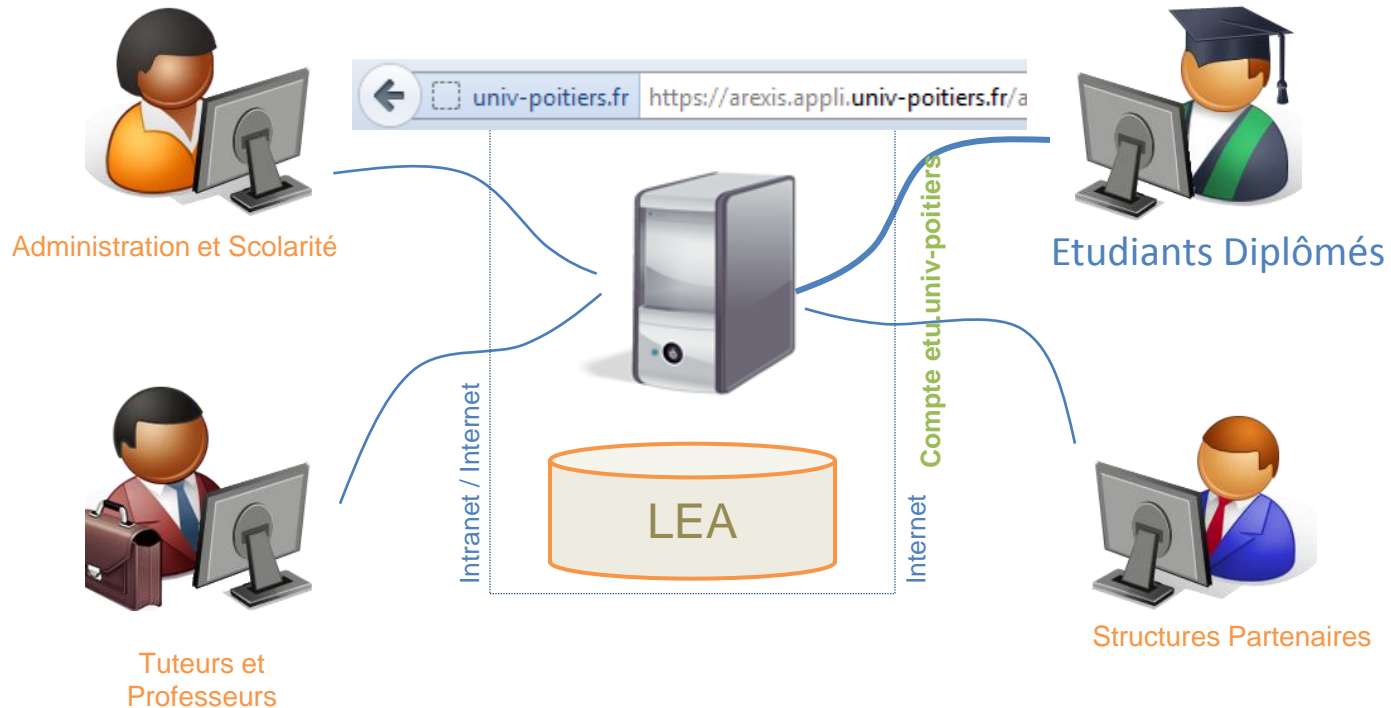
univ-poitiers.fr https://arexis.appli.univ-poitiers.fr/a

Administration et Scolarité

Etudiants Diplômés

Compte etu univ-poitiers

Intranet / Internet

LEA

Internet

Tuteurs et Professeurs

Structures Partenaires